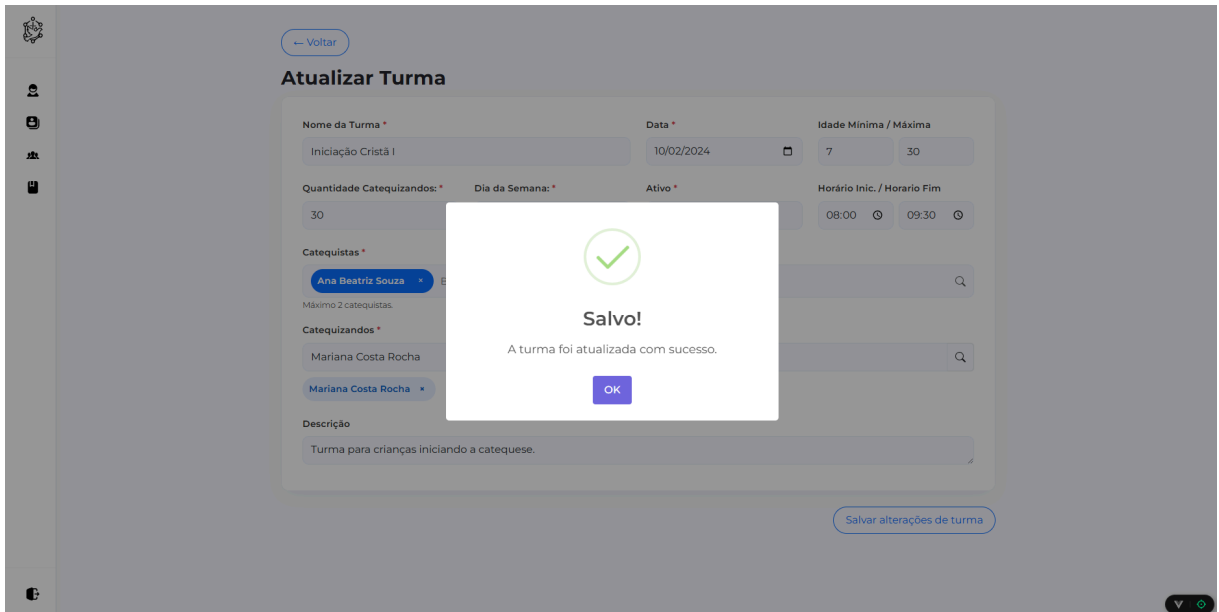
← Voltar

Atualizar Turma

Nome da Turma *
Iniciação Cristã I

Data *
10/02/2024

Idade Mínima / Máxima
7
30

Quantidade Catequizandos: *
30

Dia da Semana: *

Ativo *

Horário Inic. / Horario Fim
08:00
09:30

Catequistas *
Ana Beatriz Souza ×

Máximo 2 catequistas.

Catequizandos *
Mariana Costa Rocha

Mariana Costa Rocha ×

Descrição
Turma para crianças iniciando a catequese.

Salvar alterações de turma

Salvo!

A turma foi atualizada com sucesso.

OK